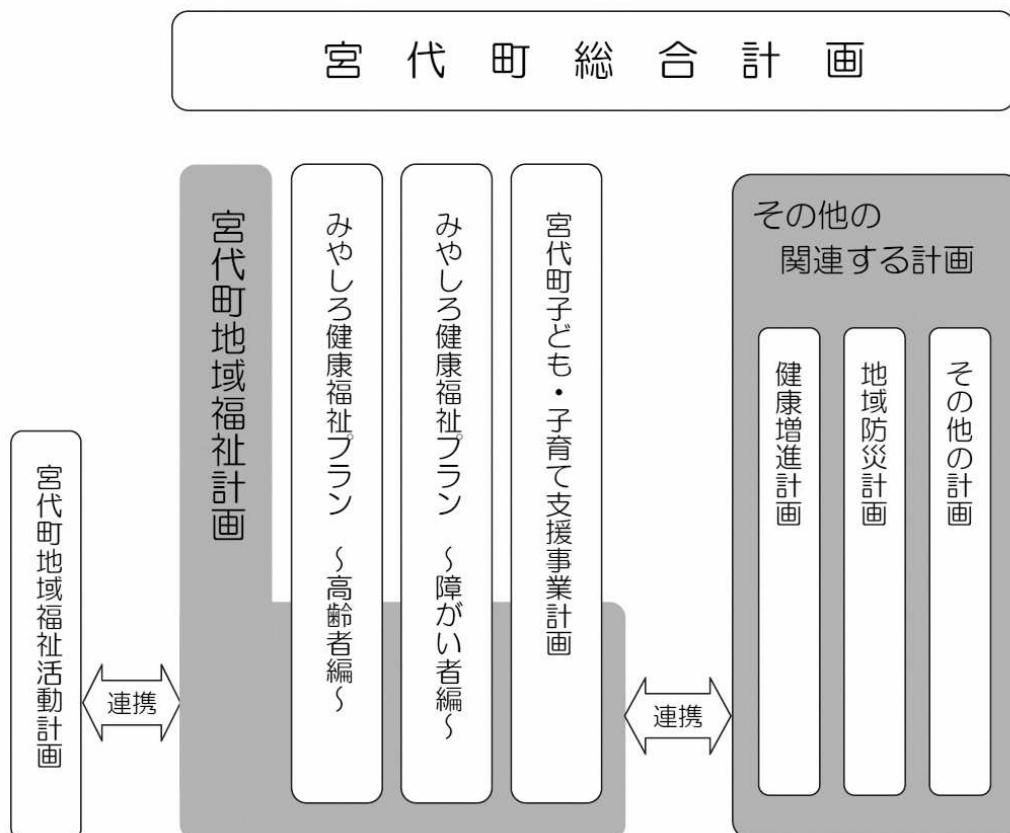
宮代町総合計画

宮代町地域福祉活動計画

連携

宮代町地域福祉計画

みやしろ健康福祉プラン ～高齢者編～

みやしろ健康福祉プラン ～障がい者編～

宮代町子ども・子育て支援事業計画

連携

その他の関連する計画

健康増進計画

地域防災計画

その他の計画